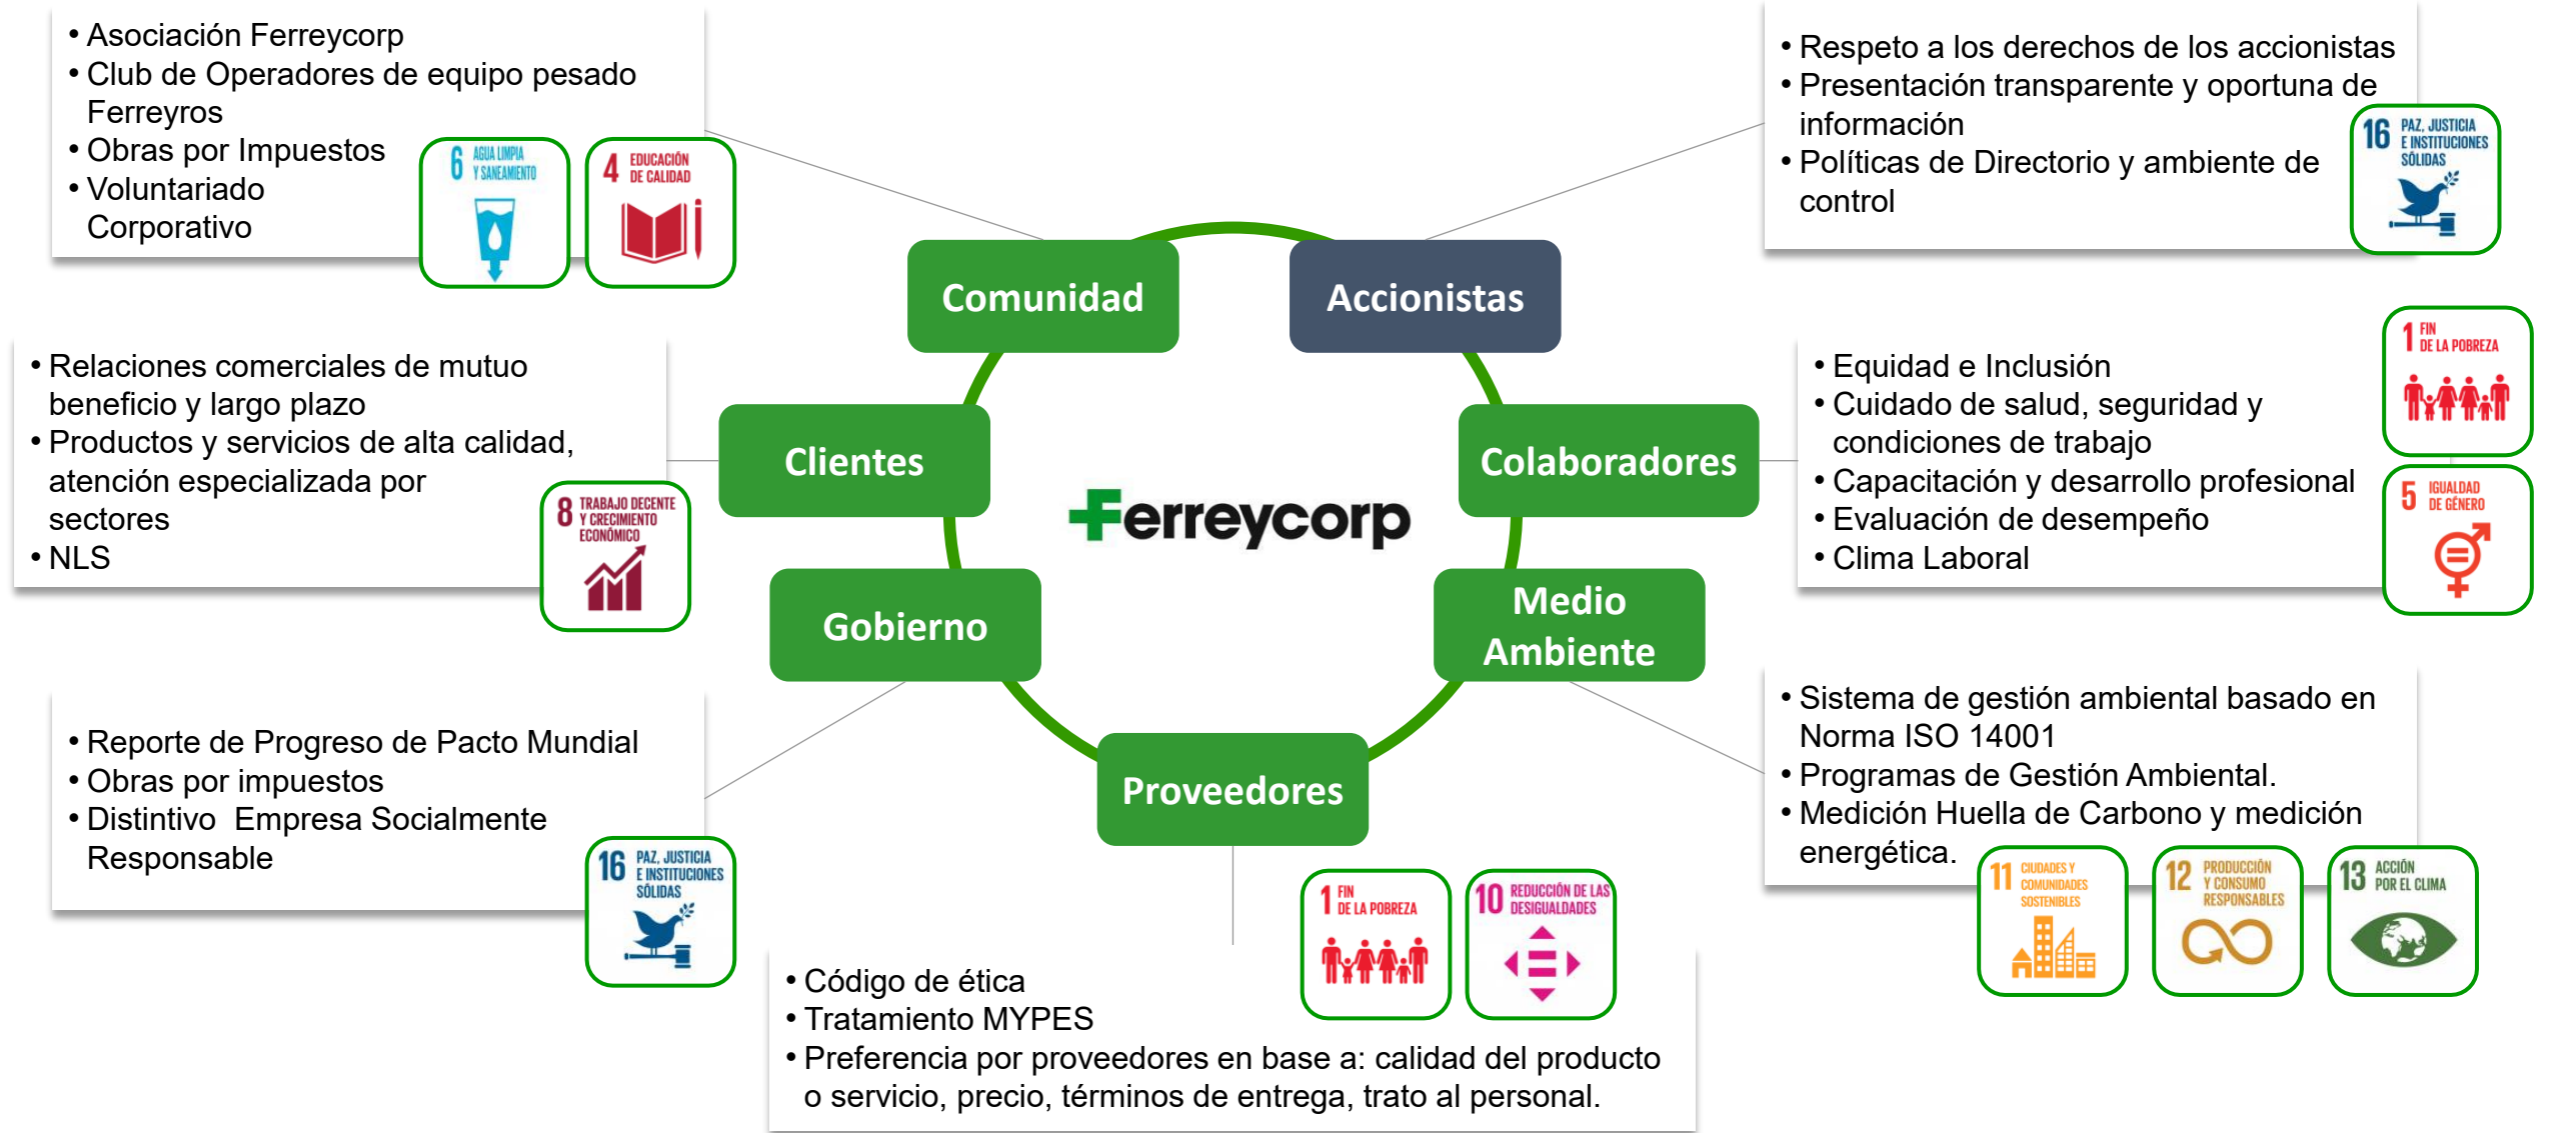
• Asociación Ferreycorp
• Club de Operadores de equipo pesado Ferreyros
• Obras por Impuestos
• Voluntariado Corporativo

6 AGUA LIMPIA Y SANEAMIENTO

4 EDUCACIÓN DE CALIDAD

• Respeto a los derechos de los accionistas
• Presentación transparente y oportuna de información
• Políticas de Directorio y ambiente de control

16 PAZ, JUSTICIA E INSTITUCIONES SÓLIDAS

Comunidad

Accionistas

• Relaciones comerciales de mutuo beneficio y largo plazo
• Productos y servicios de alta calidad, atención especializada por sectores
• NLS

8 TRABAJO DECENTE Y CRECIMIENTO ECONÓMICO

Clientes

Ferreycorp

Colaboradores

1 FIN DE LA POBREZA

• Equidad e Inclusión
• Cuidado de salud, seguridad y condiciones de trabajo
• Capacitación y desarrollo profesional
• Evaluación de desempeño
• Clima Laboral

5 IGUALDAD DE GÉNERO

Gobierno

Medio Ambiente

• Reporte de Progreso de Pacto Mundial
• Obras por impuestos
• Distintivo Empresa Socialmente Responsable

16 PAZ, JUSTICIA E INSTITUCIONES SÓLIDAS

Proveedores

• Sistema de gestión ambiental basado en Norma ISO 14001
• Programas de Gestión Ambiental.
• Medición Huella de Carbono y medición energética.

11 CIUDADES Y COMUNIDADES SOSTENIBLES

12 PRODUCCIÓN Y CONSUMO RESPONSABLES

13 ACCIÓN POR EL CLIMA

1 FIN DE LA POBREZA

10 REDUCCIÓN DE LAS DESIGUALDADES

• Código de ética
• Tratamiento MYPES
• Preferencia por proveedores en base a: calidad del producto o servicio, precio, términos de entrega, trato al personal.